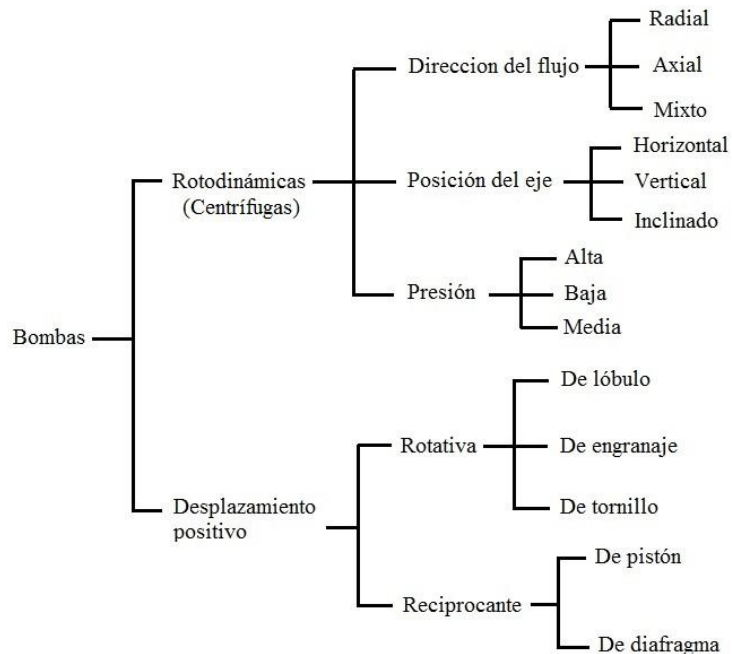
Bombas

Rotodinámicas (Centrífugas)

Direccion del flujo

Radial

Axial

Mixto

Posición del eje

Horizontal

Vertical

Inclinado

Presión

Alta

Baja

Media

Desplazamiento positivo

Rotativa

De lóbulo

De engranaje

De tornillo

Reciprocante

De pistón

De diafragma